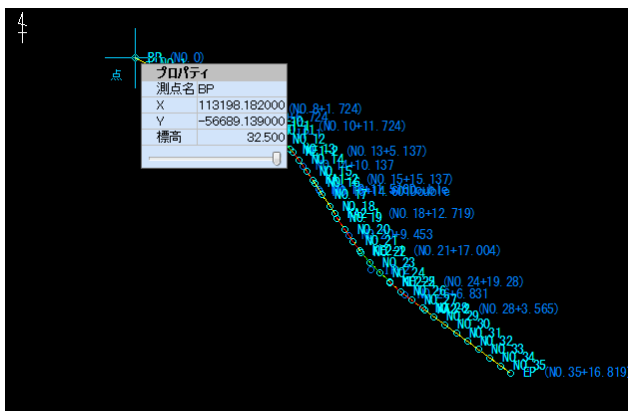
北

BP (NO.0)

点

プロパティ

測点名 BP

| X | 113198.182000 |
|---|---|
| Y | -56689.139000 |
| 標高 | 32.500 |

(NO.8+1.724)

NO.10+11.724)

NO.12

NO.13

(NO.13+5.137)

NO.14

+10.137

NO.15

(NO.15+15.137)

NO.16

NO.17+14.Double

NO.18

NO.19

(NO.18+12.719)

NO.20

+9.453

NO.21

NO.22

(NO.21+17.004)

NO.23

NO.24

(NO.24+19.28)

NO.26

+6.831

NO.28

(NO.28+3.565)

NO.29

NO.30

NO.31

NO.32

NO.33

NO.34

NO.35

EP

(NO.35+16.819)